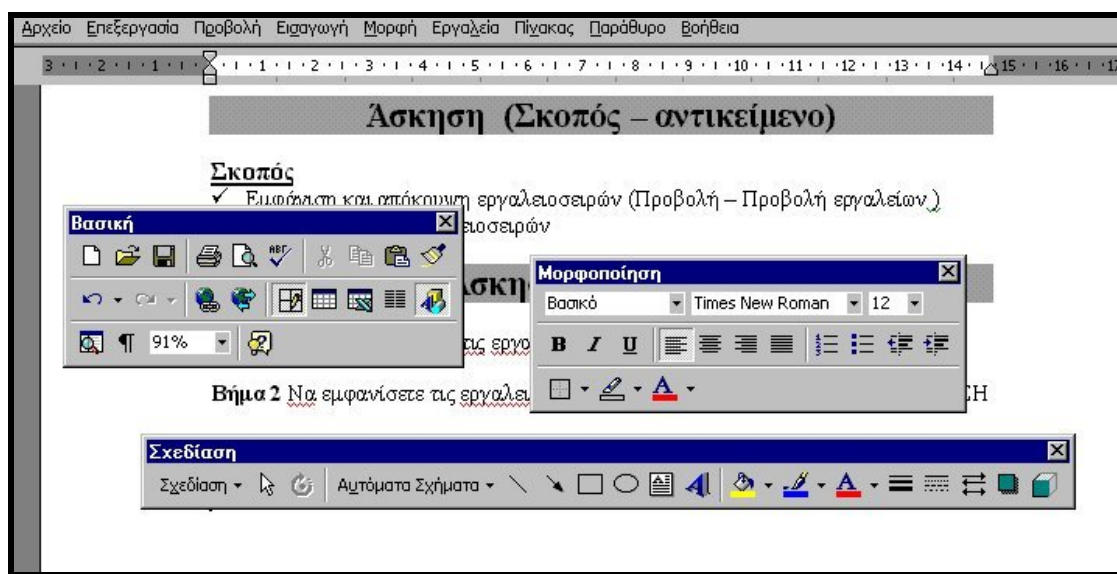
Αρχείο Επεξεργασία Προβολή Εισαγωγή Μορφή Εργαλεία Πίνακας Παράθυρο Βοήθεια

3 · 2 · 1 · 1 · 2 · 3 · 4 · 5 · 6 · 7 · 8 · 9 · 10 · 11 · 12 · 13 · 14 · 15 · 16 · 17

Άσκηση (Σκοπός – αντικείμενο)

Σκοπός
✓ Εμφάνιση και απόκρυψη εργαλειοσειρών (Προβολή – Προβολή εργαλείων )
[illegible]ειοσειρών

Βασική
91%

Άσκη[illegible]

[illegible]ις εργα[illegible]

Μορφοποίηση
Βασικό
Times New Roman
12
B I U

Βήμα 2 Να εμφανίσετε τις εργαλει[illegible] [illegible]CH

Σχεδίαση
Σχεδίαση ▾
Αυτόματα Σχήματα ▾